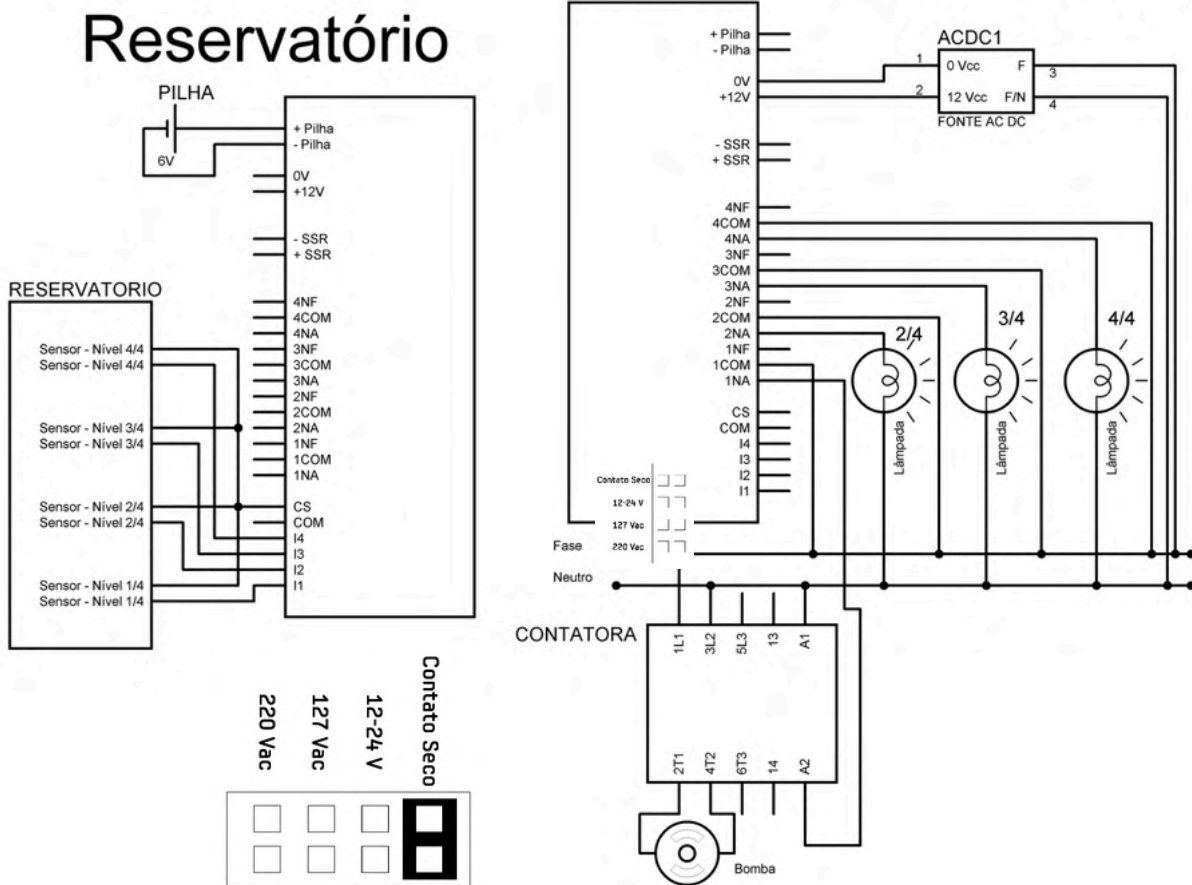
Reservatório

PILHA
6V

+ Pilha
- Pilha
0V
+12V
- SSR
+ SSR
4NF
4COM
4NA
3NF
3COM
3NA
2NF
2COM
2NA
1NF
1COM
1NA
CS
COM
I4
I3
I2
I1

RESERVATORIO
Sensor - Nível 4/4
Sensor - Nível 4/4
Sensor - Nível 3/4
Sensor - Nível 3/4
Sensor - Nível 2/4
Sensor - Nível 2/4
Sensor - Nível 1/4
Sensor - Nível 1/4

220 Vac
127 Vac
12-24 V
Contato Seco

+ Pilha
- Pilha
0V
+12V
- SSR
+ SSR
4NF
4COM
4NA
3NF
3COM
3NA
2NF
2COM
2NA
1NF
1COM
1NA
CS
COM
I4
I3
I2
I1

Contato Seco
12-24 V
127 Vac
220 Vac

ACDC1
1
2
0 Vcc
12 Vcc
F
F/N
3
4
FONTE AC DC

2/4
3/4
4/4
Lâmpada
Lâmpada
Lâmpada

Fase
Neutro

CONTATORA
1L1
3L2
5L3
13
A1
2T1
4T2
6T3
14
A2

Bomba